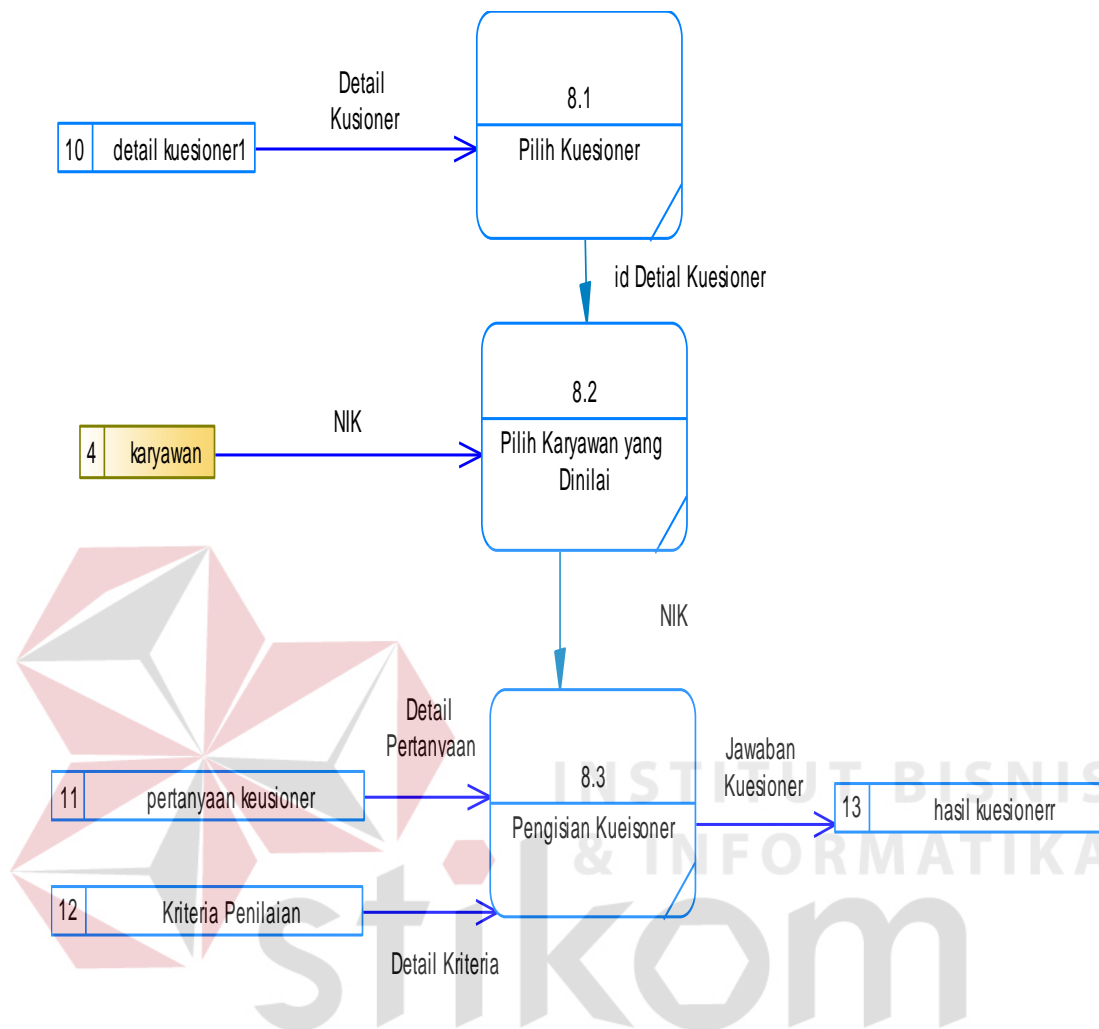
Detail Kusioner

10 detail kuesioner1

8.1

Pilih Kuesioner

id Detial Kuesioner

NIK

4 karyawan

8.2

Pilih Karyawan yang Dinilai

NIK

Detail Pertanyaan

11 pertanyaan keusioner

8.3

Pengisian Kueisoner

Jawaban Kuesioner

13 hasil kuesionerr

12 Kriteria Penilaian

Detail Kriteria

INSTITUT BISNIS & INFORMATIKA

stikom